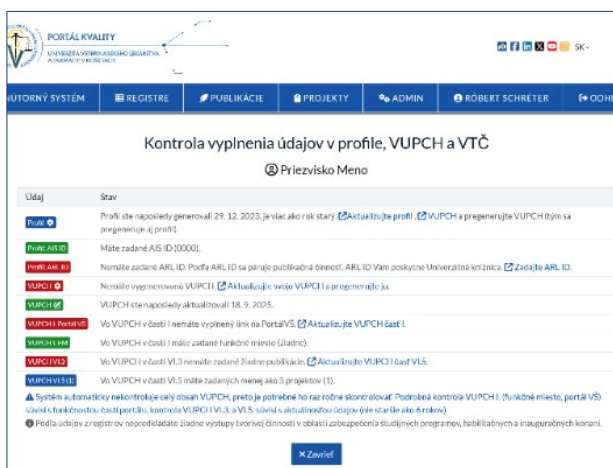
PORTÁL KVALITY
UNIVERZITA VETERINÁRSKEHO LEKÁRSTVA A FARMÁCIE V KOŠICIACH

SK

NÚTORNÝ SYSTÉM | REGISTRE | PUBLIKÁCIE | PROJEKTY | ADMIN | ROBERT SCHRETER | ODHL

Kontrola vyplnenia údajov v profile, VUPCH a VTČ

Priezvisko Meno

| Údaj | Stav |
|---|---|
| Profil | Profil ste naposledy generoval 29. 12. 2023, je viac ako rok starý. Aktualizujte profil, VUPCH a pregenerujte VUPCH (tým sa pregeneruje aj profil). |
| Profil AIS ID | Máte zadané AIS ID (0000). |
| Profil ARL ID | Nemáte zadané ARL ID. Podľa ARL ID sa páruje publikačná činnosť. ARL ID Vám poskytne Univerzitná knižnica. Zadajte ARL ID. |
| VUPCH I. | Nemáte vygenerovanú VUPCH I. Aktualizujte svoju VUPCH I. a pregenerujte ju. |
| VUPCH | VUPCH ste naposledy aktualizovali 18. 9. 2025. |
| VUPCH I. PortálVŠ | Vo VUPCH v časti I nemáte vyplnený link na PortálVŠ. Aktualizujte VUPCH časť I. |
| VUPCH I. FM | Vo VUPCH v časti I máte zadané funkčné miesto (žiadne). |
| VUPCH VI.3 | Vo VUPCH v časti VI.3 nemáte zadané žiadne publikácie. Aktualizujte VUPCH časť VI.3. |
| VUPCH VI.5 (1) | Vo VUPCH v časti VI.5 máte zadaných menej ako 5 projektov (1). |

Systém automaticky nekontroluje celý obsah VUPCH, preto je potrebné ho raz ročne skontrolovať. Podrobná kontrola VUPCH I. (funkčné miesto, portál VŠ) súvisí s funkčnosťou častí portálu, kontrola VUPCH VI.3. a VI.5. súvisí s aktuálnosťou údajov (nie staršie ako 6 rokov).
Podľa údajov z registrov neprediádate žiadne výstupy tvorivej činnosti v oblasti zabezpečenia študijných programov, habilitačných a inauguračných konaní.

Zavrieť